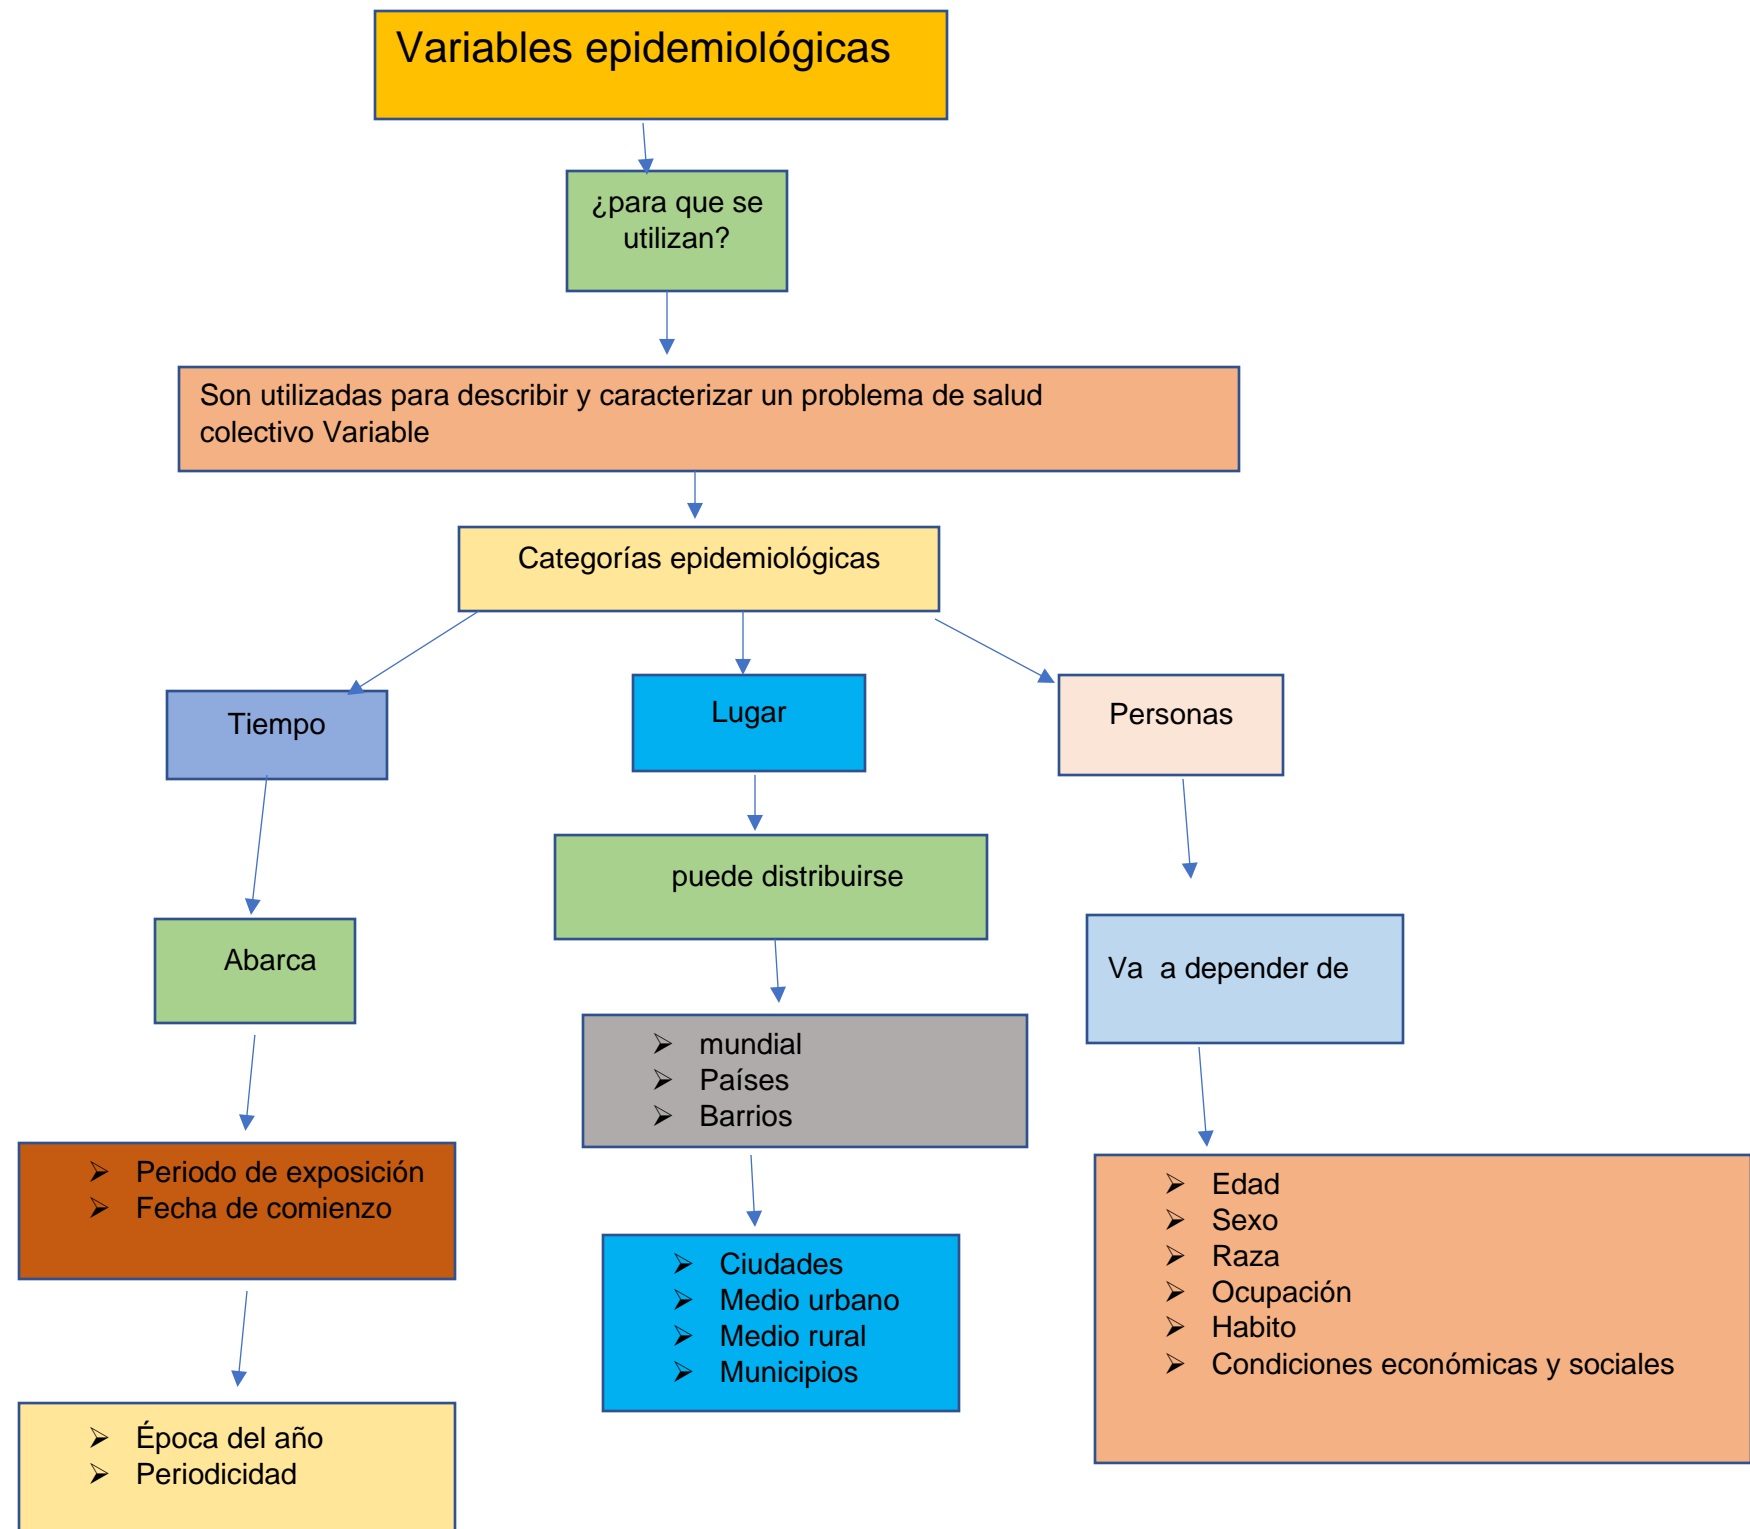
Variables epidemiológicas

¿para que se utilizan?

Son utilizadas para describir y caracterizar un problema de salud colectivo Variable

Categorías epidemiológicas

Tiempo

Abarca

- Periodo de exposición
- Fecha de comienzo

- Época del año
- Periodicidad

Lugar

puede distribuirse

- mundial
- Países
- Barrios

- Ciudades
- Medio urbano
- Medio rural
- Municipios

Personas

Va a depender de

- Edad
- Sexo
- Raza
- Ocupación
- Habito
- Condiciones económicas y sociales